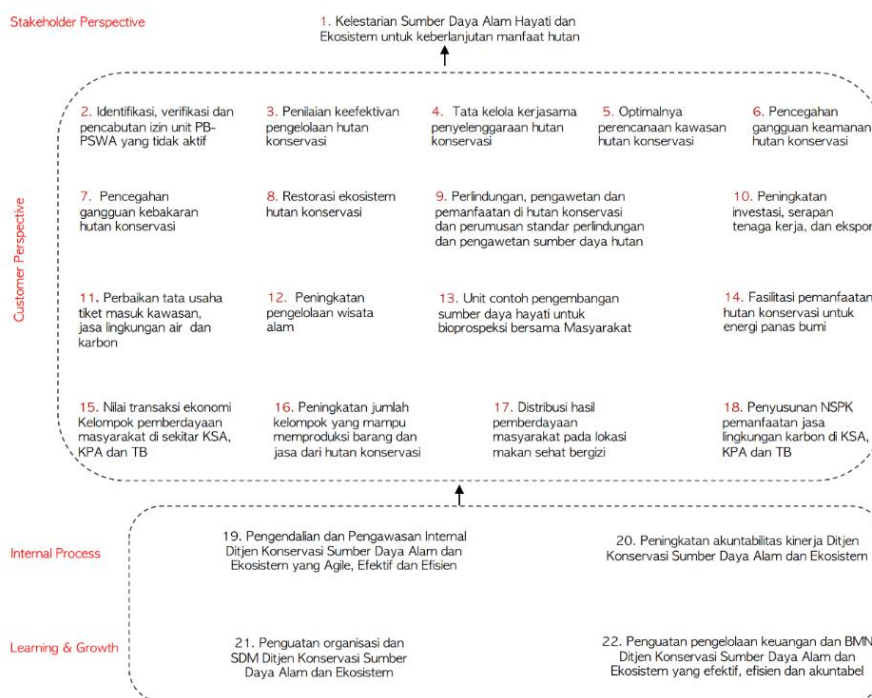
Stakeholder Perspective

1. Kelestarian Sumber Daya Alam Hayati dan Ekosistem untuk keberlanjutan manfaat hutan

Customer Perspective

2. Identifikasi, verifikasi dan pencabutan izin unit PB-PSWA yang tidak aktif

3. Penilaian keefektivan pengelolaan hutan konservasi

4. Tata kelola kerjasama penyelenggaraan hutan konservasi

5. Optimalnya perencanaan kawasan hutan konservasi

6. Pencegahan gangguan keamanan hutan konservasi

7. Pencegahan gangguan kebakaran hutan konservasi

8. Restorasi ekosistem hutan konservasi

9. Perlindungan, pengawetan dan pemanfaatan di hutan konservasi dan perumusan standar perlindungan dan pengawetan sumber daya hutan

10. Peningkatan investasi, serapan tenaga kerja, dan ekspor

11. Perbaikan tata usaha tiket masuk kawasan, jasa lingkungan air dan karbon

12. Peningkatan pengelolaan wisata alam

13. Unit contoh pengembangan sumber daya hayati untuk bioprospeksi bersama Masyarakat

14. Fasilitasi pemanfaatan hutan konservasi untuk energi panas bumi

15. Nilai transaksi ekonomi Kelompok pemberdayaan masyarakat di sekitar KSA, KPA dan TB

16. Peningkatan jumlah kelompok yang mampu memproduksi barang dan jasa dari hutan konservasi

17. Distribusi hasil pemberdayaan masyarakat pada lokasi makan sehat bergizi

18. Penyusunan NSPK pemanfaatan jasa lingkungan karbon di KSA, KPA dan TB

Internal Process

19. Pengendalian dan Pengawasan Internal Ditjen Konservasi Sumber Daya Alam dan Ekosistem yang Agile, Efektif dan Efisien

20. Peningkatan akuntabilitas kinerja Ditjen Konservasi Sumber Daya Alam dan Ekosistem

Learning & Growth

21. Penguatan organisasi dan SDM Ditjen Konservasi Sumber Daya Alam dan Ekosistem

22. Penguatan pengelolaan keuangan dan BMN Ditjen Konservasi Sumber Daya Alam dan Ekosistem yang efektif, efisien dan akuntabel